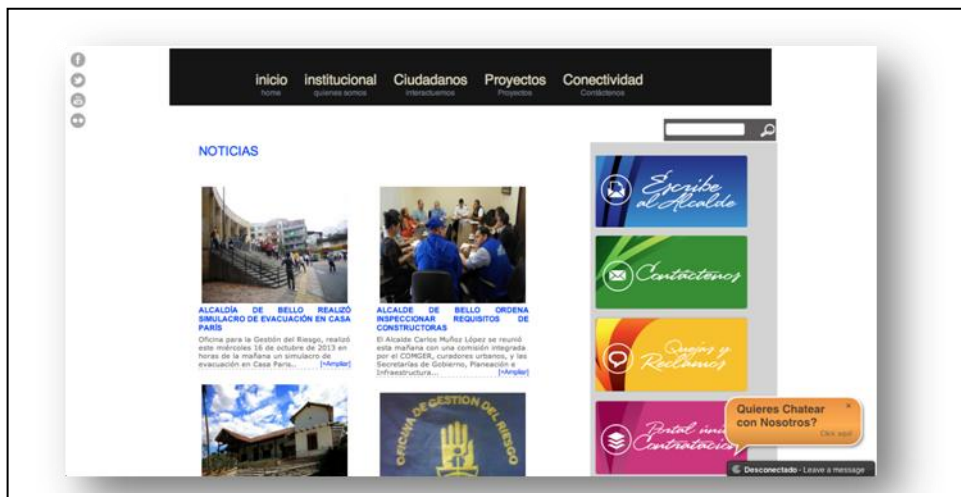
inicio
home

institucional
quienes somos

Ciudadanos
interactuamos

Proyectos
Proyectos

Conectividad
Contáctenos

NOTICIAS

ALCALDÍA DE BELLO REALIZÓ SIMULACRO DE EVACUACIÓN EN CASA PARÍS

Oficina para la Gestión del Riesgo, realizó este miércoles 16 de octubre de 2013 en horas de la mañana un simulacro de evacuación en Casa París... [+Ampliar]

ALCALDE DE BELLO ORDENA INSPECCIONAR REQUISITOS DE CONSTRUCTORAS

El Alcalde Carlos Muñoz López se reunió esta mañana con una comisión integrada por el COMGER, curadores urbanos, y las Secretarías de Gobierno, Planeación y Infraestructura... [+Ampliar]

OFICINA DE GESTION DEL RIESGO

Escribe al Alcalde

Contáctenos

Quejas y Reclamos

Portal único de Contratación

Quieres Chatear con Nosotros?
Click aquí

Desconectado - Leave a message